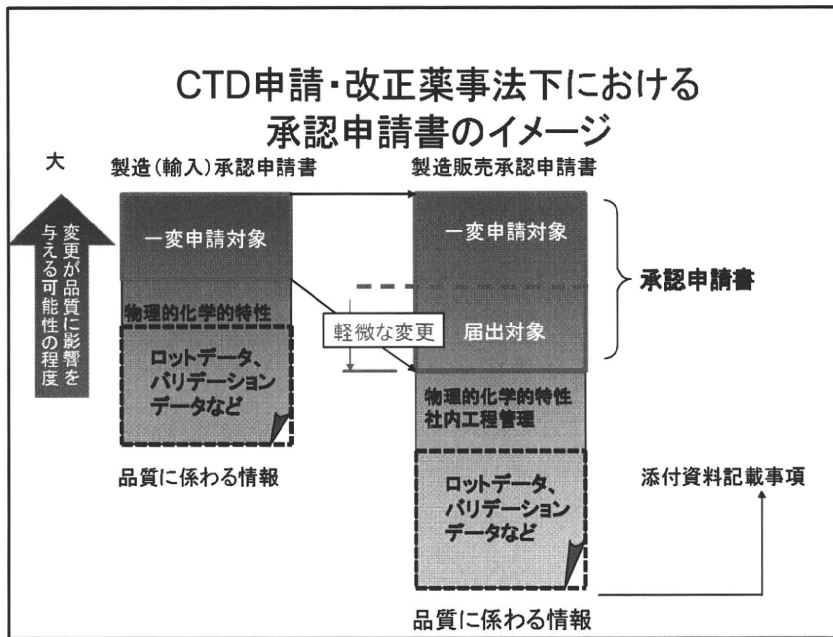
CTD申請・改正薬事法下における
承認申請書のイメージ

大

変更が品質に影響を与える可能性の程度

製造(輸入)承認申請書

一変申請対象

物理的化学的特性

ロットデータ、バリデーションデータなど

品質に係わる情報

軽微な変更

製造販売承認申請書

一変申請対象

届出対象

承認申請書

物理的化学的特性
社内工程管理

ロットデータ、バリデーションデータなど

添付資料記載事項

品質に係わる情報